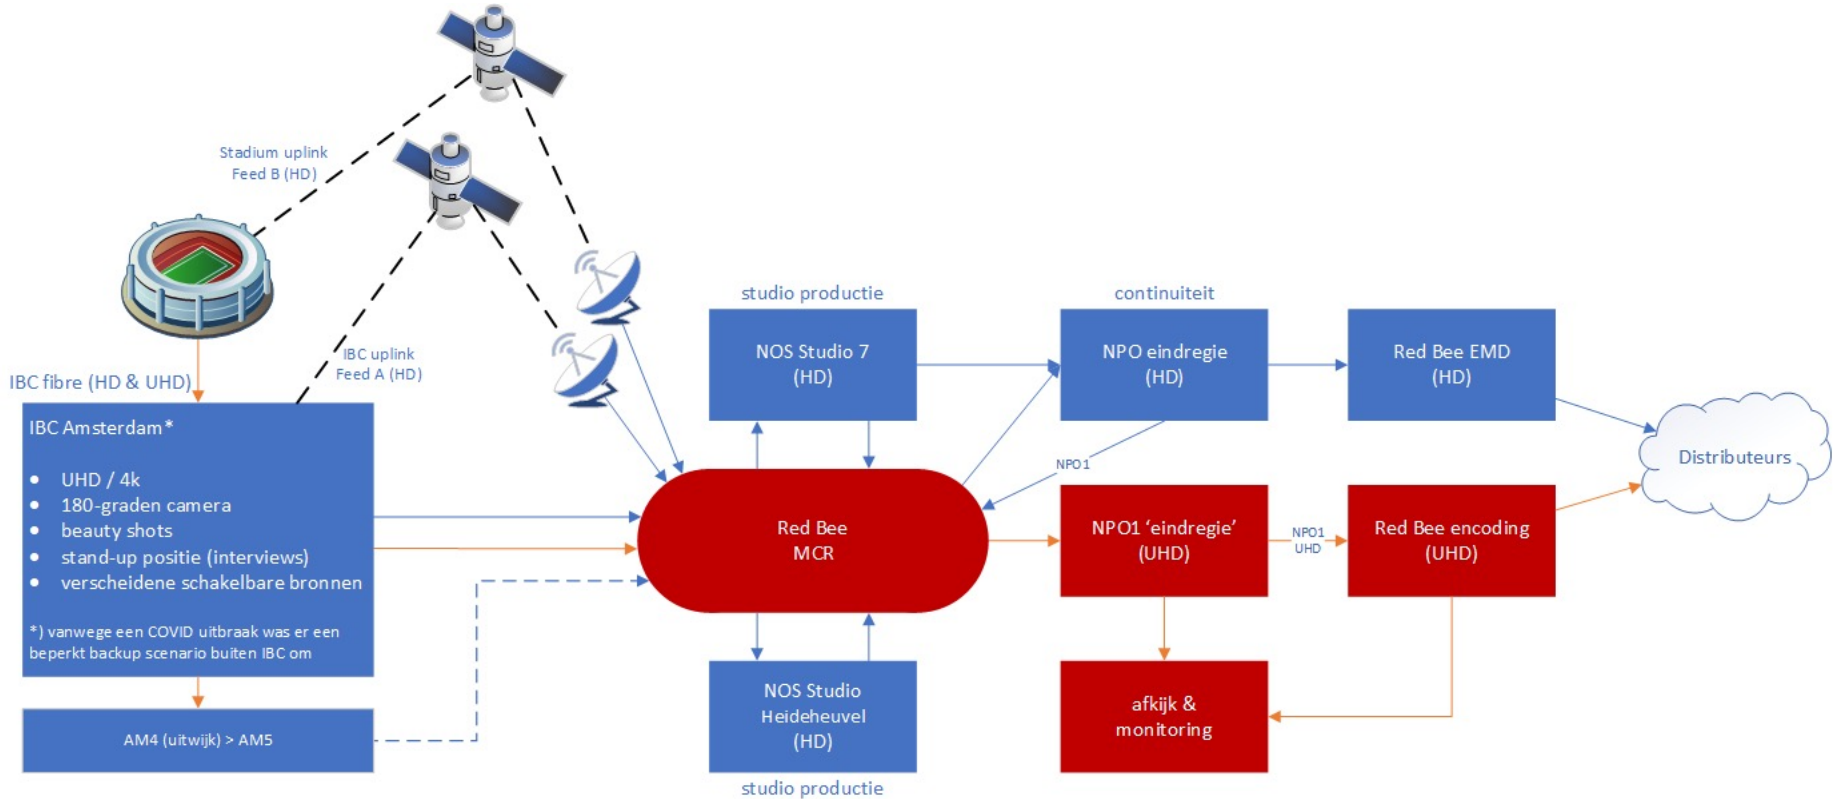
Stadium uplink
Feed B (HD)

IBC uplink
Feed A (HD)

IBC fibre (HD & UHD)

IBC Amsterdam*

- UHD / 4k
- 180-graden camera
- beauty shots
- stand-up positie (interviews)
- verscheidene schakelbare bronnen

*) vanwege een COVID uitbraak was er een beperkt backup scenario buiten IBC om

AM4 (uitwijk) > AM5

studio productie

NOS Studio 7
(HD)

Red Bee
MCR

NOS Studio
Heideheuvel
(HD)

studio productie

continuiteit

NPO eindregie
(HD)

Red Bee EMD
(HD)

NPO1

NPO1 'eindregie'
(UHD)

NPO1
UHD

Red Bee encoding
(UHD)

afkijk &
monitoring

Distributeurs